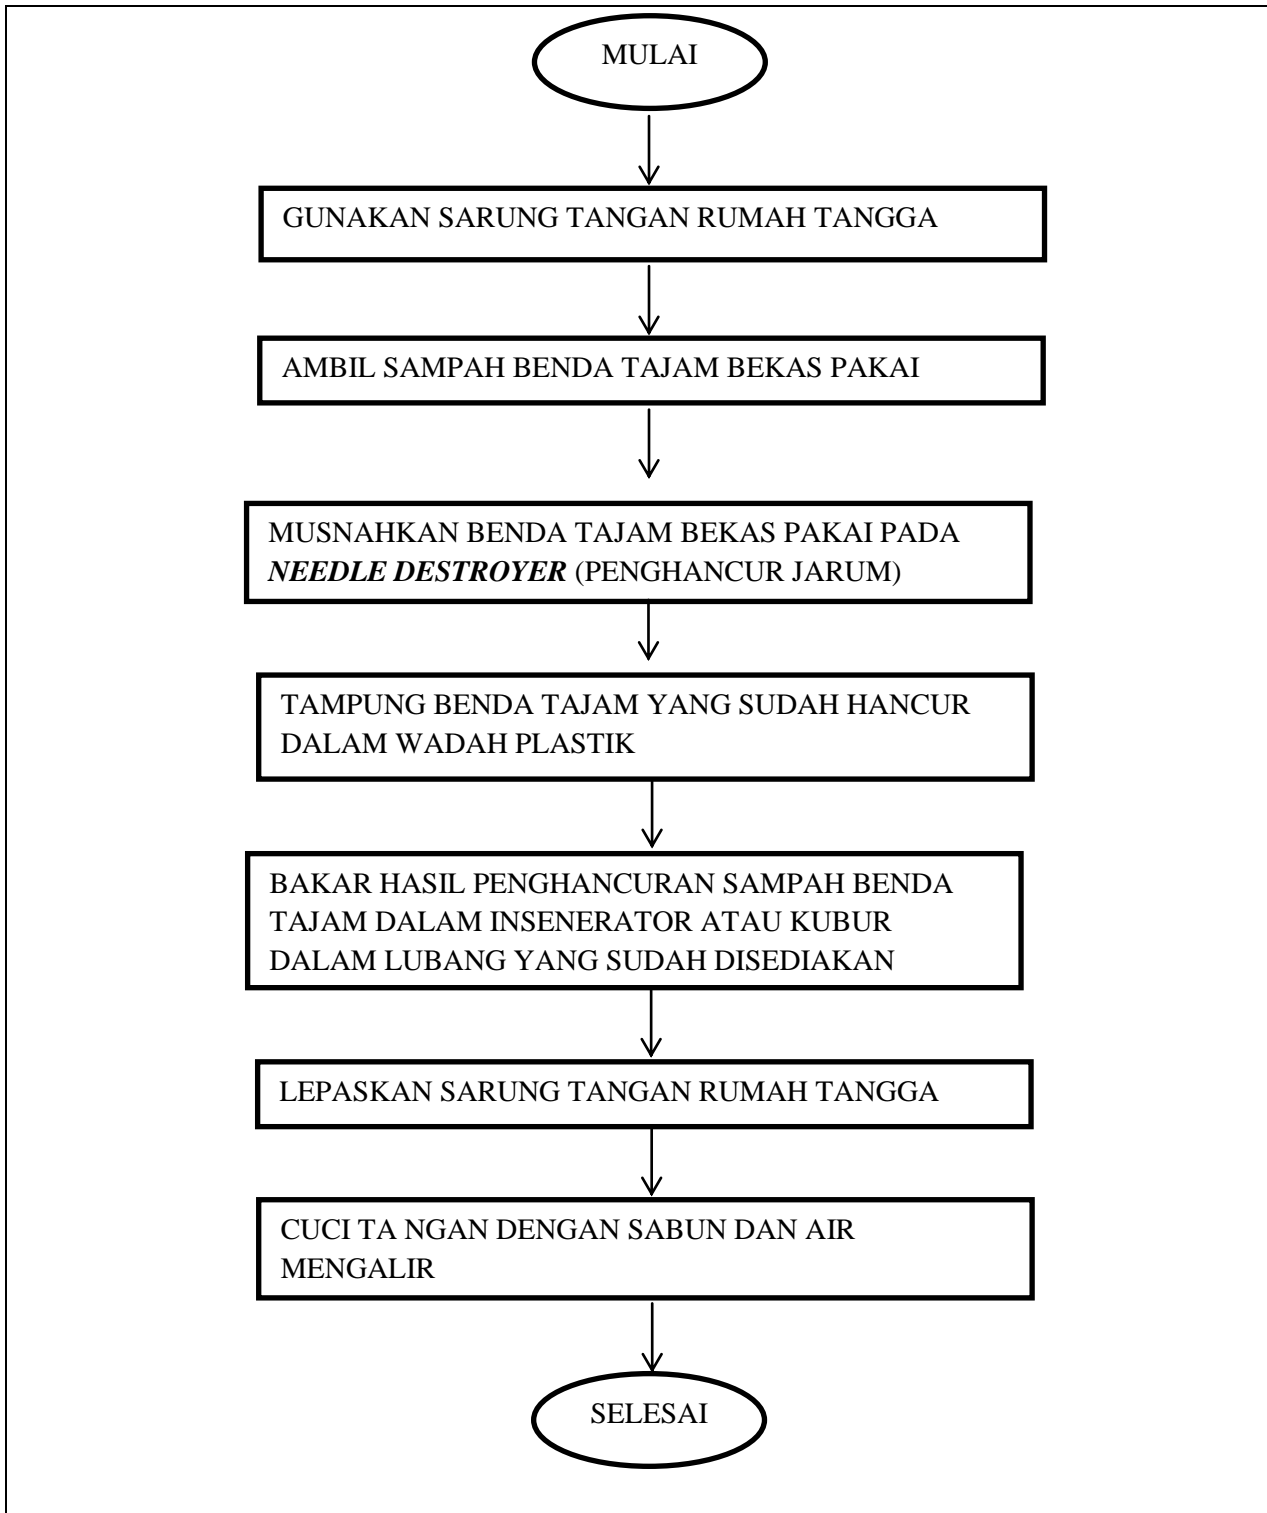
MULAI

GUNAKAN SARUNG TANGAN RUMAH TANGGA

AMBIL SAMPAH BENDA TAJAM BEKAS PAKAI

MUSNAHKAN BENDA TAJAM BEKAS PAKAI PADA *NEEDLE DESTROYER* (PENGHANCUR JARUM)

TAMPUNG BENDA TAJAM YANG SUDAH HANCUR DALAM WADAH PLASTIK

BAKAR HASIL PENGHANCURAN SAMPAH BENDA TAJAM DALAM INSENERATOR ATAU KUBUR DALAM LUBANG YANG SUDAH DISEDIAKAN

LEPASKAN SARUNG TANGAN RUMAH TANGGA

CUCI TA NGAN DENGAN SABUN DAN AIR MENGALIR

SELESAI